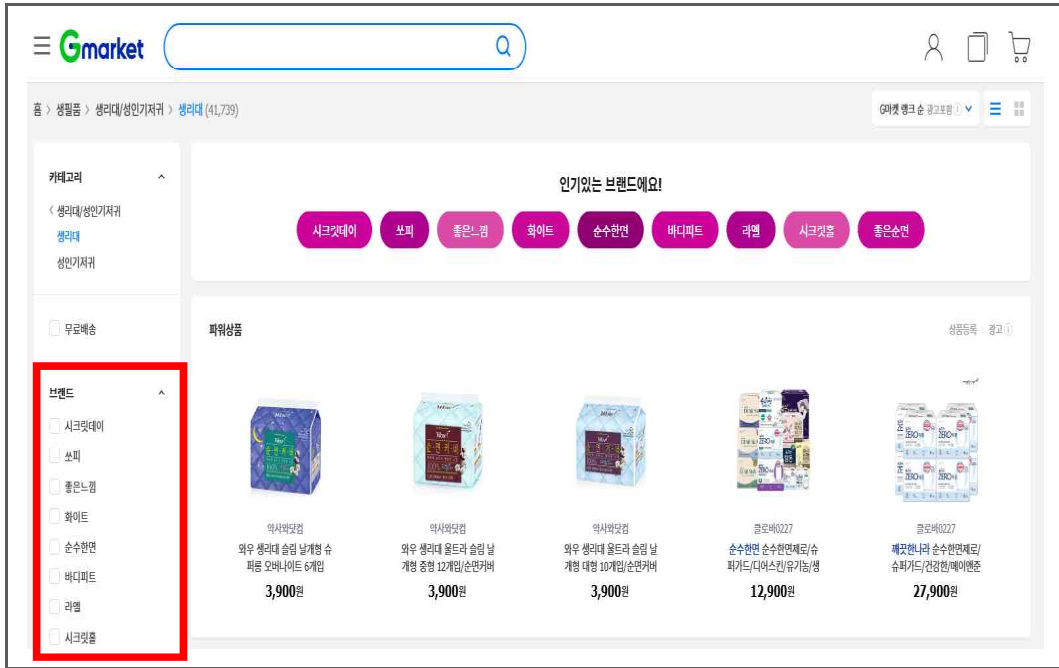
Gmarket

홈 > 생필품 > 생리대/성인기저귀 > 생리대 (41,739)

G마켓 랭크 순 광고포함 ⓘ

카테고리
〈 생리대/성인기저귀
생리대
성인기저귀

무료배송

브랜드
시크릿데이
쏘피
좋은느낌
화이트
순수한면
바디피트
라엘
시크릿홀

인기있는 브랜드에요!

시크릿데이 쏘피 좋은느낌 화이트 순수한면 바디피트 라엘 시크릿홀 좋은순면

파워상품

상품등록 광고 ⓘ

악사와닷컴
와우 생리대 슬림 날개형 슈퍼롱 오버나이트 6개입
3,900원

악사와닷컴
와우 생리대 울트라 슬림 날개형 중형 12개입/순면커버
3,900원

악사와닷컴
와우 생리대 울트라 슬림 날개형 대형 10개입/순면커버
3,900원

클로바0227
순수한면 순수한면제로/슈퍼가드/디어스킨/유기농/생
12,900원

클로바0227
깨끗한나라 순수한면제로/슈퍼가드/건강한/메이앤준
27,900원